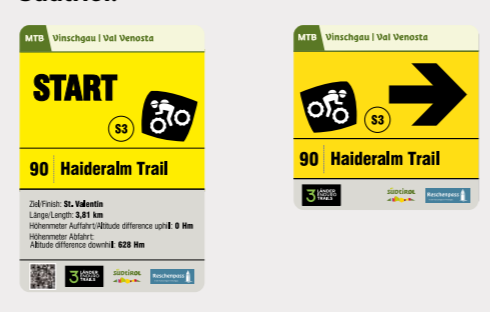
MTB Vinschgau | Val Venosta

START

S3

90 Haideralm Trail

Ziel/Finish: St. Valentin
Länge/Length: 3,81 km
Höhenmeter Auffahrt/Altitude difference uphill: 0 Hm
Höhenmeter Abfahrt/Altitude difference downhill: 628 Hm

3 LÄNDER ENDURO TRAILS

Südtirol

Reschenpass

MTB Vinschgau | Val Venosta

S3

90 Haideralm Trail

3 LÄNDER ENDURO TRAILS

Südtirol

Reschenpass